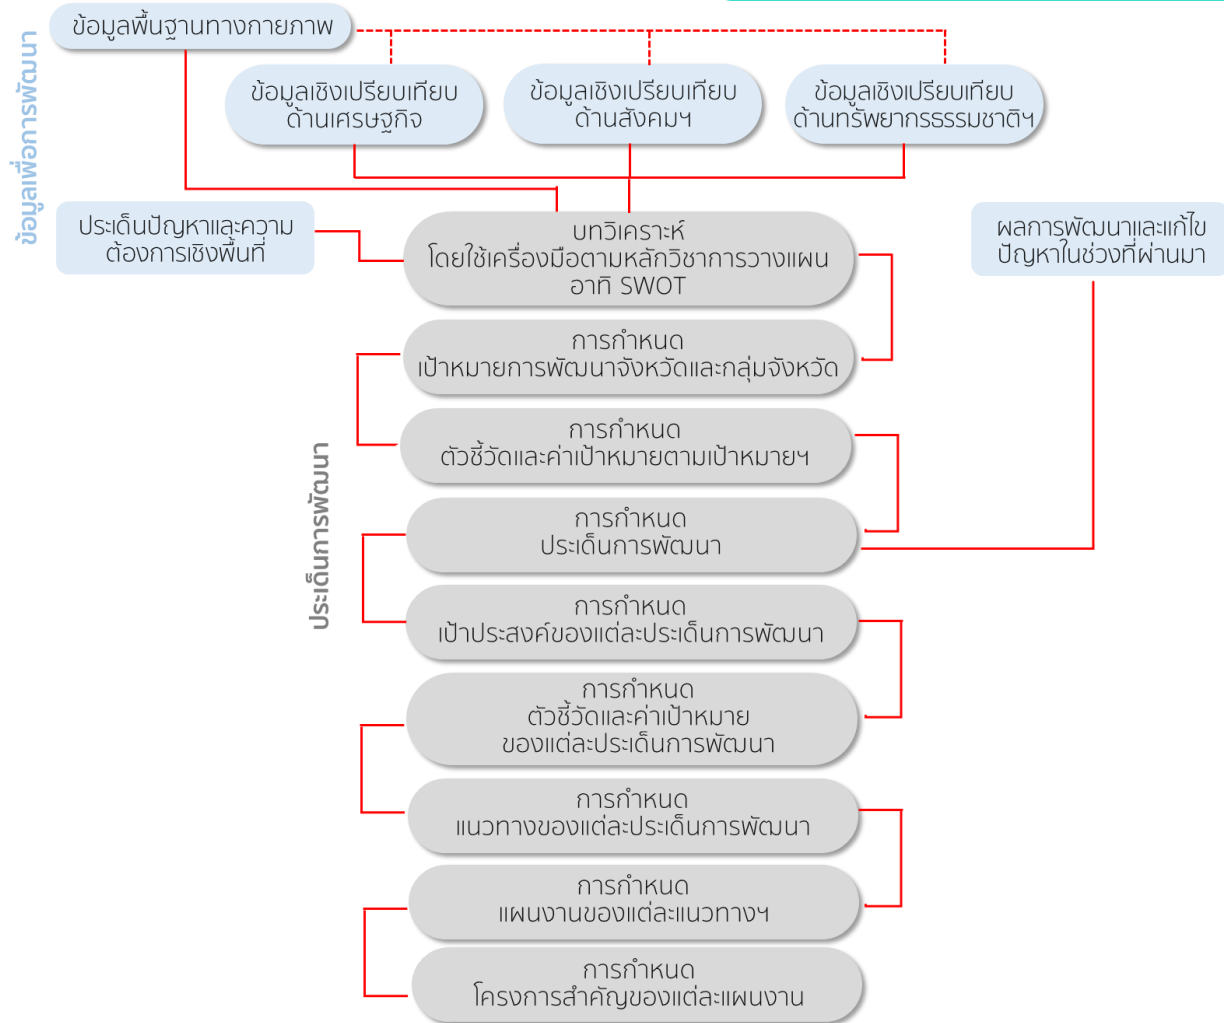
ข้อมูลเพื่อการพัฒนา

ข้อมูลพื้นฐานทางกายภาพ

ข้อมูลเชิงเปรียบเทียบ ด้านเศรษฐกิจ

ข้อมูลเชิงเปรียบเทียบ ด้านสังคมฯ

ข้อมูลเชิงเปรียบเทียบ ด้านทรัพยากรธรรมชาติฯ

ประเด็นปัญหาและความต้องการเชิงพื้นที่

บทวิเคราะห์ โดยใช้เครื่องมือตามหลักวิชาการวางแผน อาทิ SWOT

ผลการพัฒนาและแก้ไขปัญหาในช่วงที่ผ่านมา

การกำหนด เป้าหมายการพัฒนาจังหวัดและกลุ่มจังหวัด

ประเด็นการพัฒนา

การกำหนด ตัวชี้วัดและค่าเป้าหมายตามเป้าหมายฯ

การกำหนด ประเด็นการพัฒนา

การกำหนด เป้าประสงค์ของแต่ละประเด็นการพัฒนา

การกำหนด ตัวชี้วัดและค่าเป้าหมาย ของแต่ละประเด็นการพัฒนา

การกำหนด แนวทางของแต่ละประเด็นการพัฒนา

การกำหนด แผนงานของแต่ละแนวทางฯ

การกำหนด โครงการสำคัญของแต่ละแผนงาน